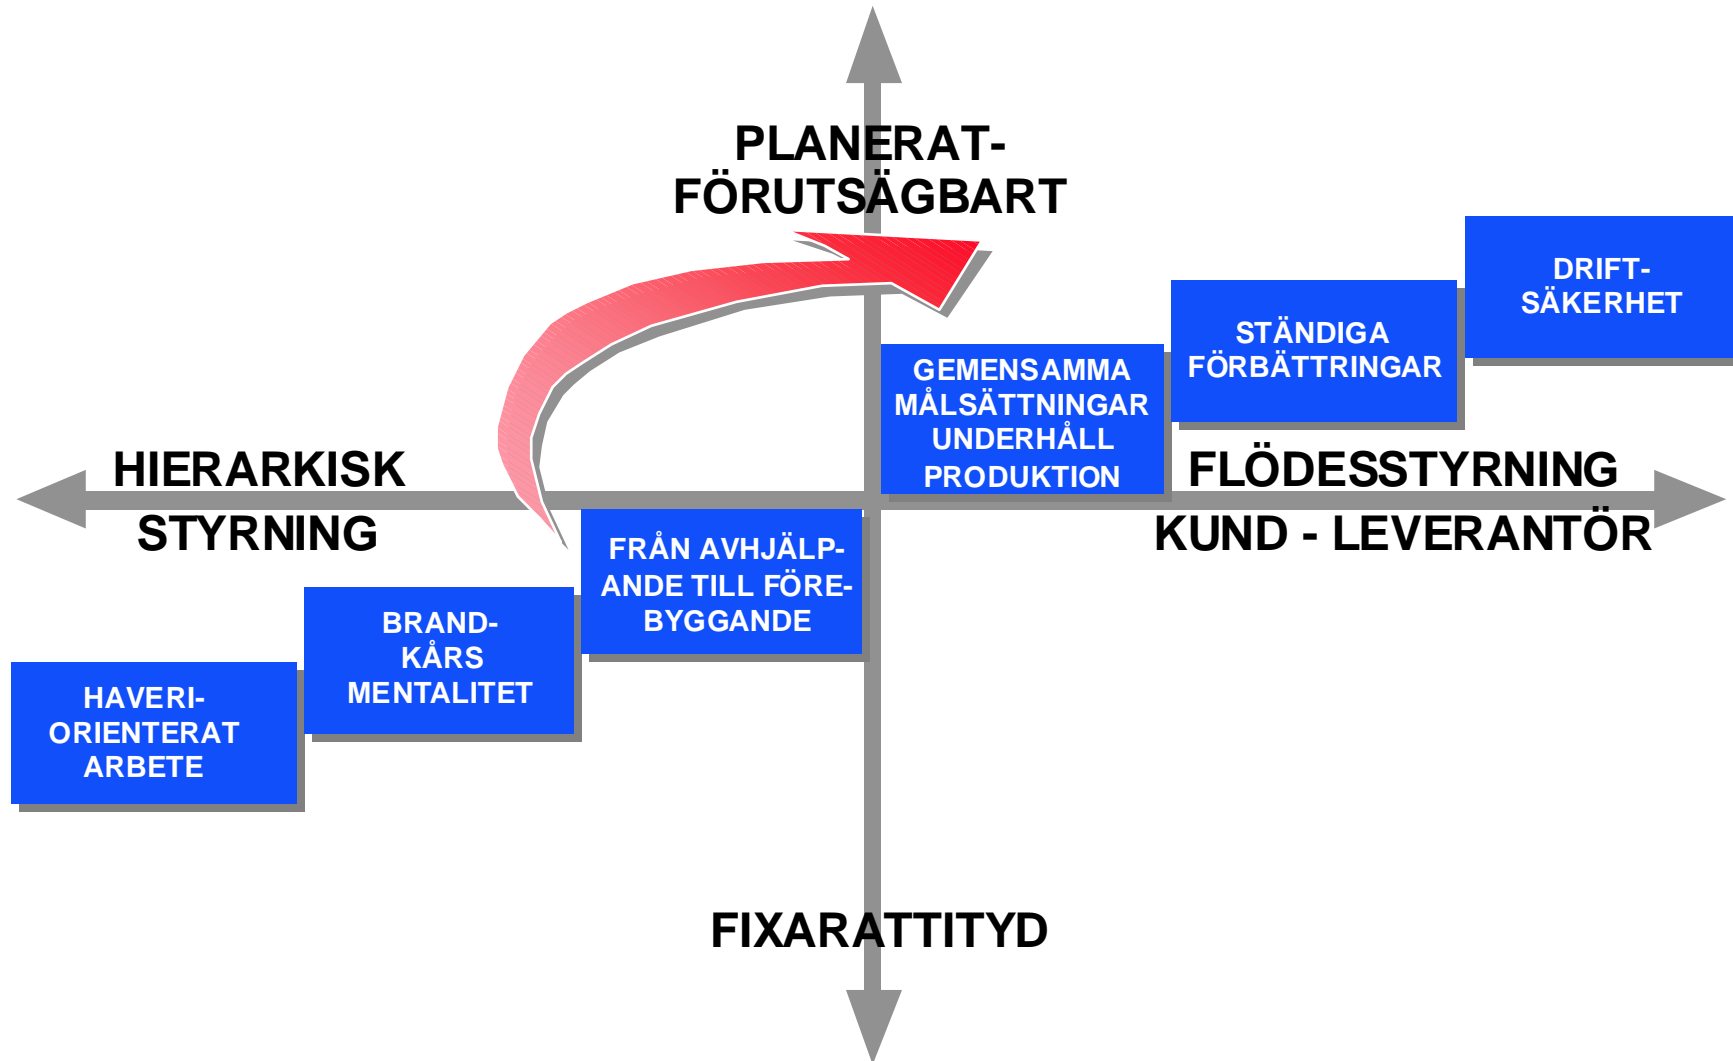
PLANERAT-
FÖRUTSÄGBART

DRIFT-
SÄKERHET

STÄNDIGA
FÖRBÄTTRINGAR

GEMENSAMMA
MÅLSÄTTNINGAR
UNDERHÅLL
PRODUKTION

HIERARKISK
STYRNING

FLÖDESSTYRNING
KUND - LEVERANTÖR

FRÅN AVHJÄLP-
ANDE TILL FÖRE-
BYGGANDE

BRAND-
KÅRS
MENTALITET

HAVERI-
ORIENTERAT
ARBETE

FIXARATTITYD